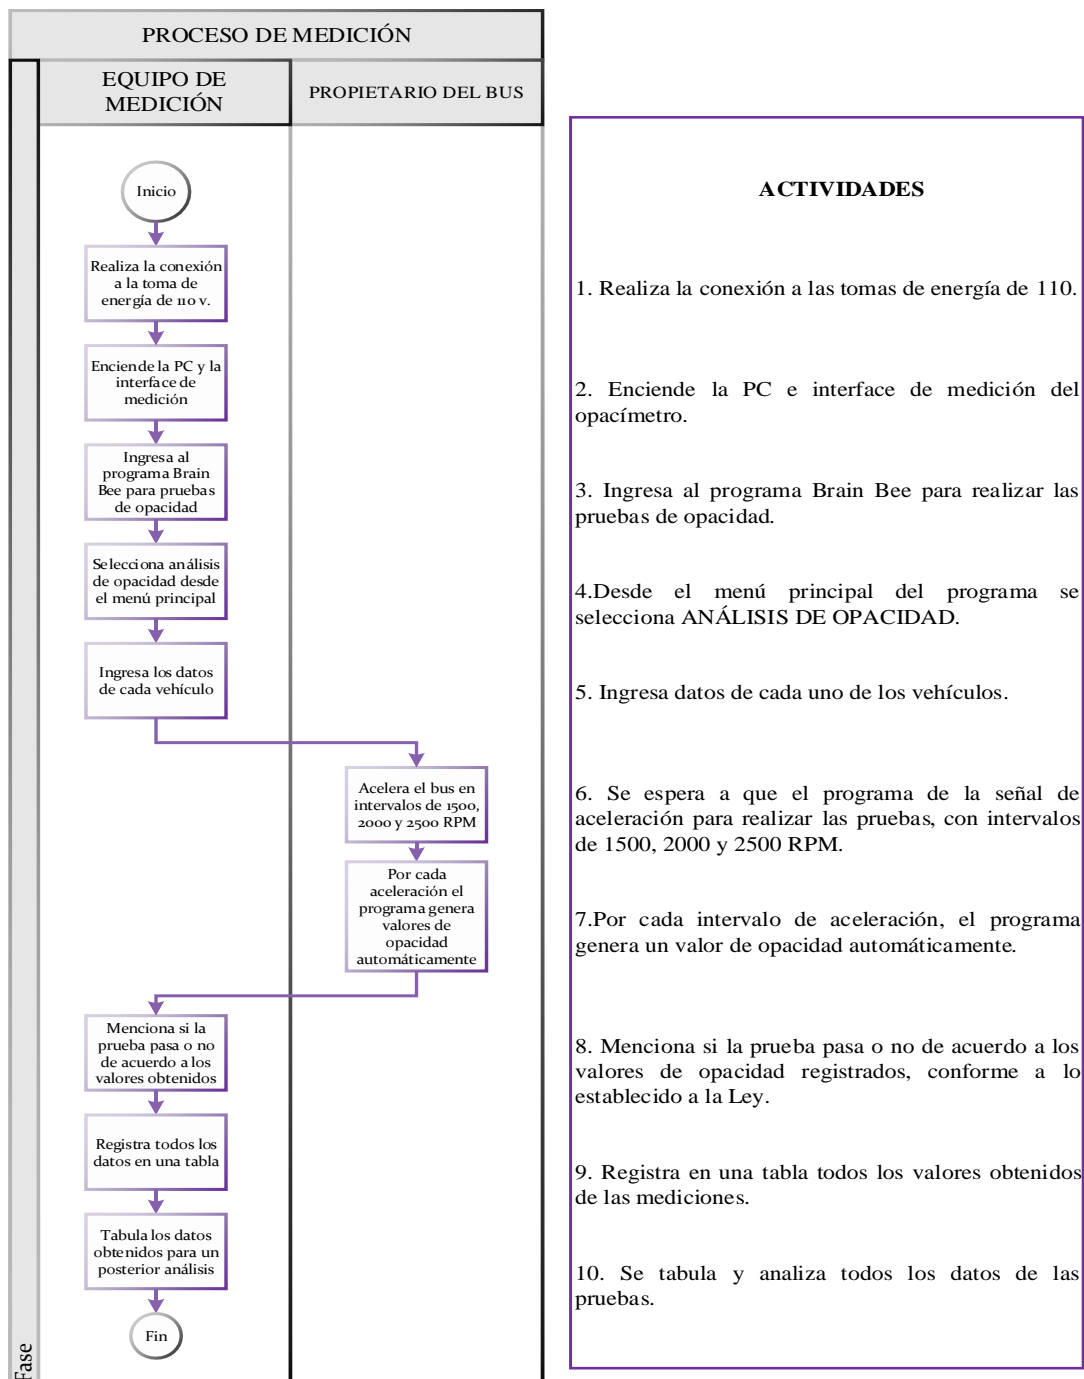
PROCESO DE MEDICIÓN

EQUIPO DE MEDICIÓN

PROPIETARIO DEL BUS

Inicio

Realiza la conexión a la toma de energía de 110 v.

Enciende la PC y la interface de medición

Ingresa al programa Brain Bee para pruebas de opacidad

Selecciona análisis de opacidad desde el menú principal

Ingresa los datos de cada vehículo

Acelera el bus en intervalos de 1500, 2000 y 2500 RPM

Por cada aceleración el programa genera valores de opacidad automáticamente

Menciona si la prueba pasa o no de acuerdo a los valores obtenidos

Registra todos los datos en una tabla

Tabula los datos obtenidos para un posterior análisis

Fin

Fase

ACTIVIDADES

1. Realiza la conexión a las tomas de energía de 110.

2. Enciende la PC e interface de medición del opacímetro.

3. Ingresa al programa Brain Bee para realizar las pruebas de opacidad.

4.Desde el menú principal del programa se selecciona ANÁLISIS DE OPACIDAD.

5. Ingresa datos de cada uno de los vehículos.

6. Se espera a que el programa de la señal de aceleración para realizar las pruebas, con intervalos de 1500, 2000 y 2500 RPM.

7.Por cada intervalo de aceleración, el programa genera un valor de opacidad automáticamente.

8. Menciona si la prueba pasa o no de acuerdo a los valores de opacidad registrados, conforme a lo establecido a la Ley.

9. Registra en una tabla todos los valores obtenidos de las mediciones.

10. Se tabula y analiza todos los datos de las pruebas.